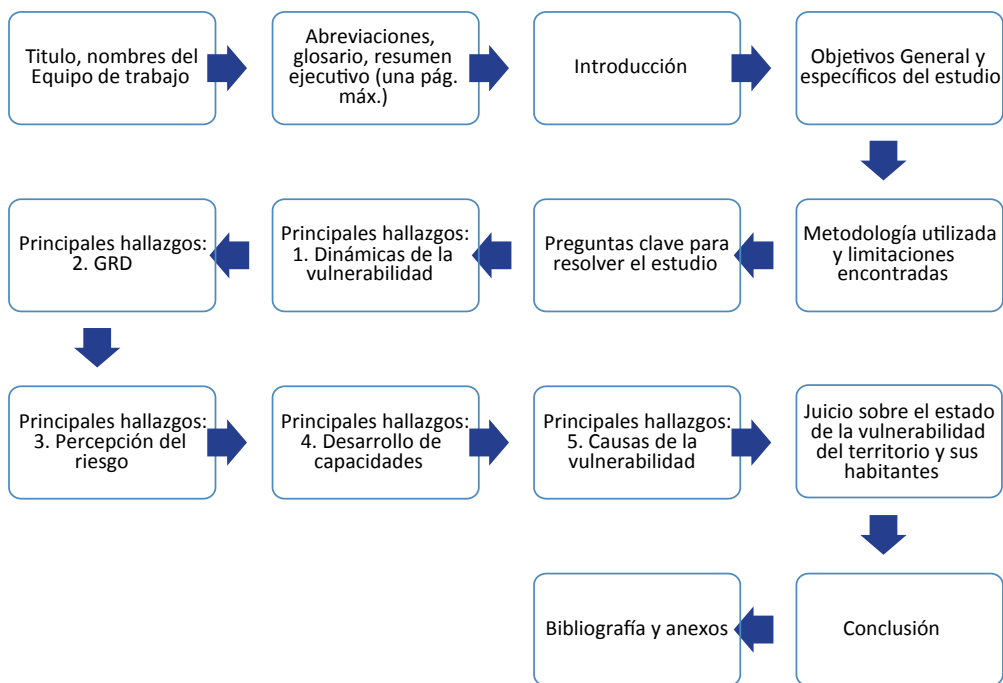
Titulo, nombres del Equipo de trabajo

Abreviaciones, glosario, resumen ejecutivo (una pág. máx.)

Introducción

Objetivos General y específicos del estudio

Metodología utilizada y limitaciones encontradas

Preguntas clave para resolver el estudio

Principales hallazgos: 1. Dinámicas de la vulnerabilidad

Principales hallazgos: 2. GRD

Principales hallazgos: 3. Percepción del riesgo

Principales hallazgos: 4. Desarrollo de capacidades

Principales hallazgos: 5. Causas de la vulnerabilidad

Juicio sobre el estado de la vulnerabilidad del territorio y sus habitantes

Conclusión

Bibliografía y anexos